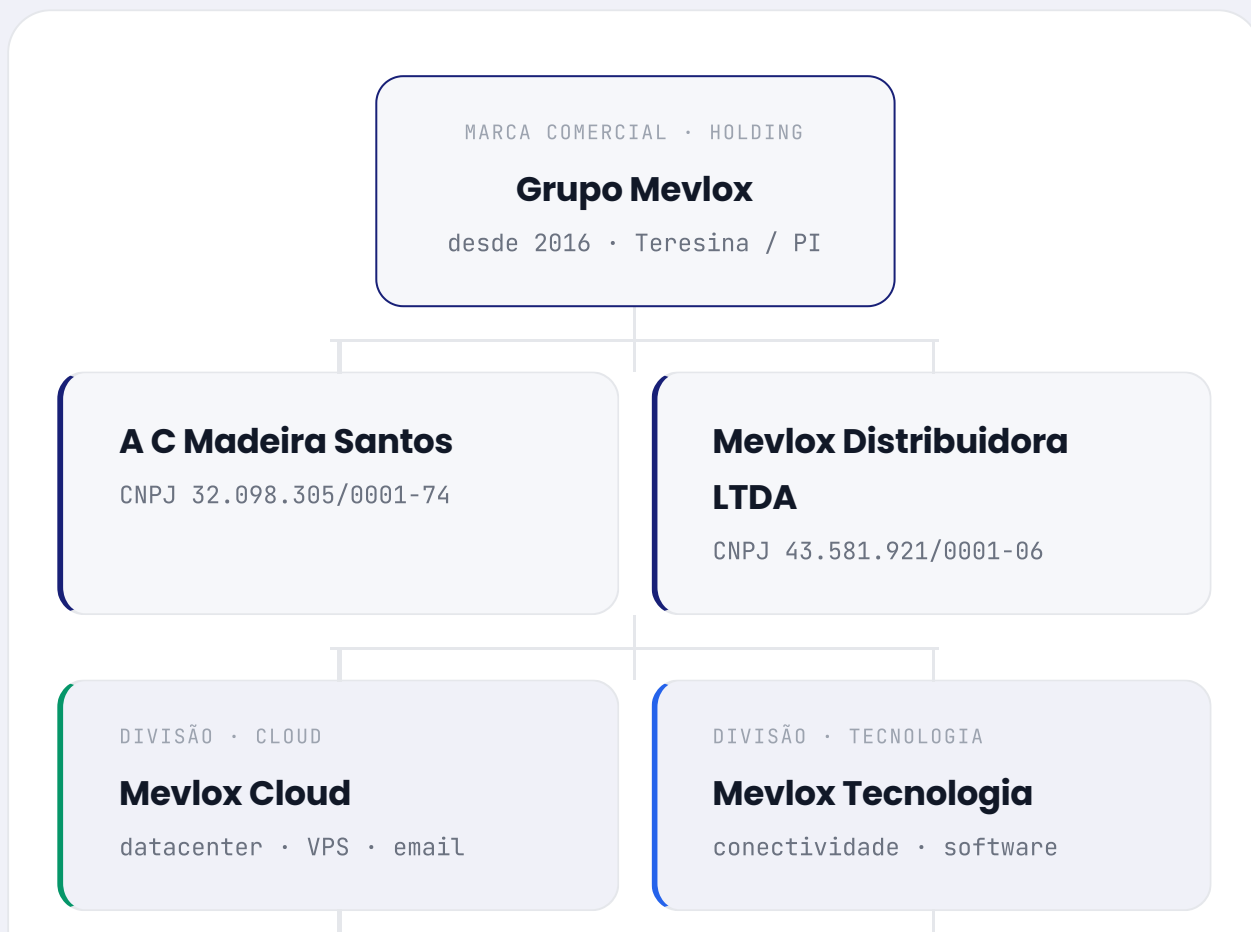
MARCA COMERCIAL · HOLDING

Grupo Mevlox

desde 2016 · Teresina / PI

A C Madeira Santos

CNPJ 32.098.305/0001-74

Mevlox Distribuidora LTDA

CNPJ 43.581.921/0001-06

DIVISÃO · CLOUD

Mevlox Cloud

datacenter · VPS · email

DIVISÃO · TECNOLOGIA

Mevlox Tecnologia

conectividade · software